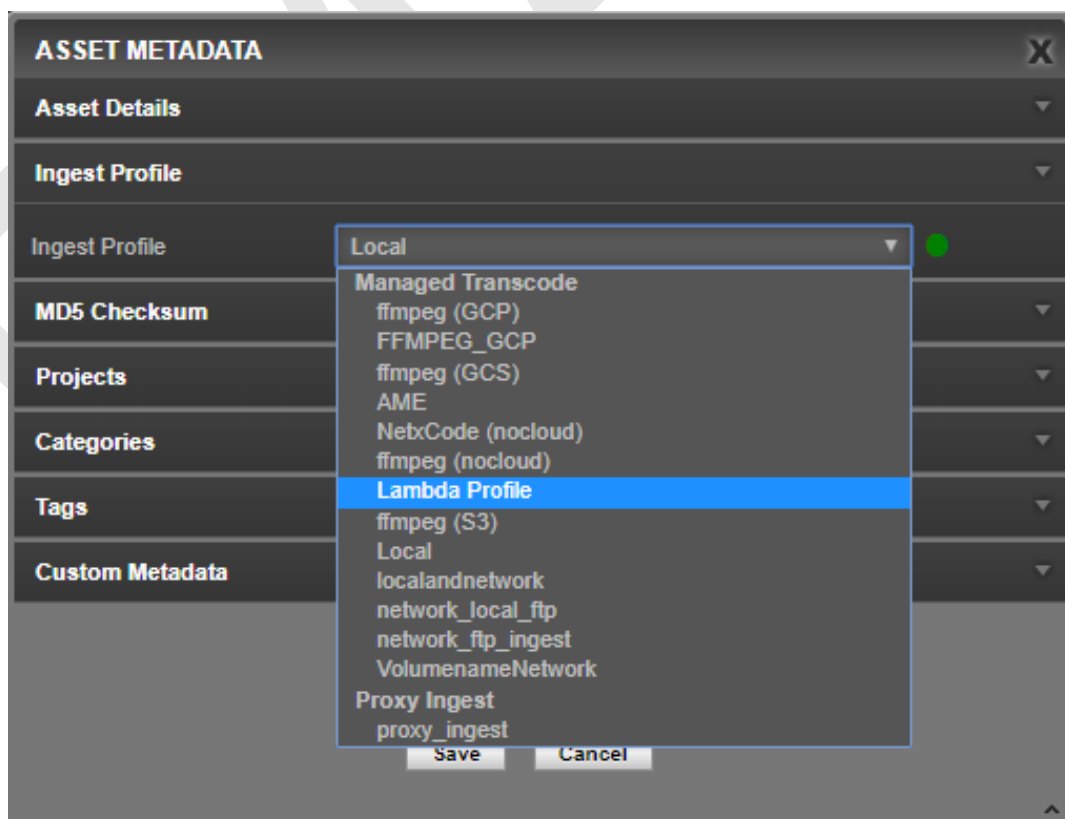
ASSET METADATA
X
Asset Details
Ingest Profile
Ingest Profile
Local
Managed Transcode
ffmpeg (GCP)
FFMPEG_GCP
ffmpeg (GCS)
AME
NetxCode (nocloud)
ffmpeg (nocloud)
Lambda Profile
ffmpeg (S3)
Local
localandnetwork
network_local_ftp
network_ftp_ingest
VolumenameNetwork
Proxy Ingest
proxy_ingest
MD5 Checksum
Projects
Categories
Tags
Custom Metadata
Save
Cancel